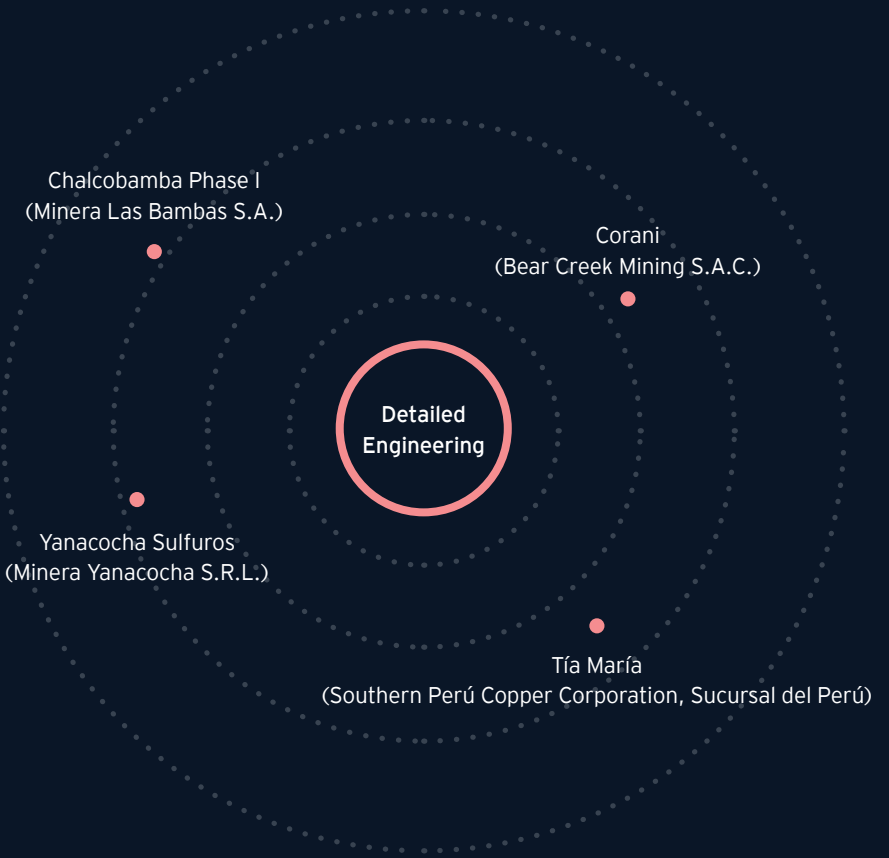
Chalcobamba Phase I
(Minera Las Bambas S.A.)

Corani
(Bear Creek Mining S.A.C.)

Detailed Engineering

Yanacocha Sulfuros
(Minera Yanacocha S.R.L.)

Tía María
(Southern Perú Copper Corporation, Sucursal del Perú)